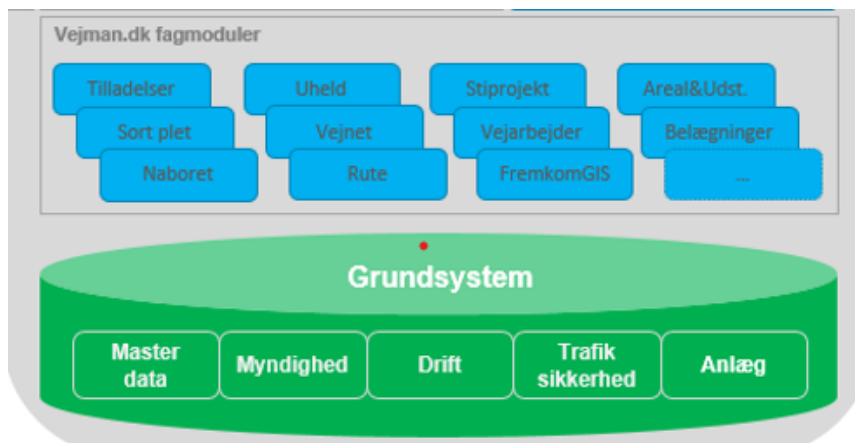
Vejman.dk fagmoduler

Tilladelser
Sort plet
Naboret

Uheld
Vejnet
Rute

Stiprojekt
Vejarbejder
FremkomGIS

Areal&Udst.
Belægninger
...

Grundsystem

| Master data | Myndighed | Drift | Trafik sikkerhed | Anlæg |
|---|---|---|---|---|